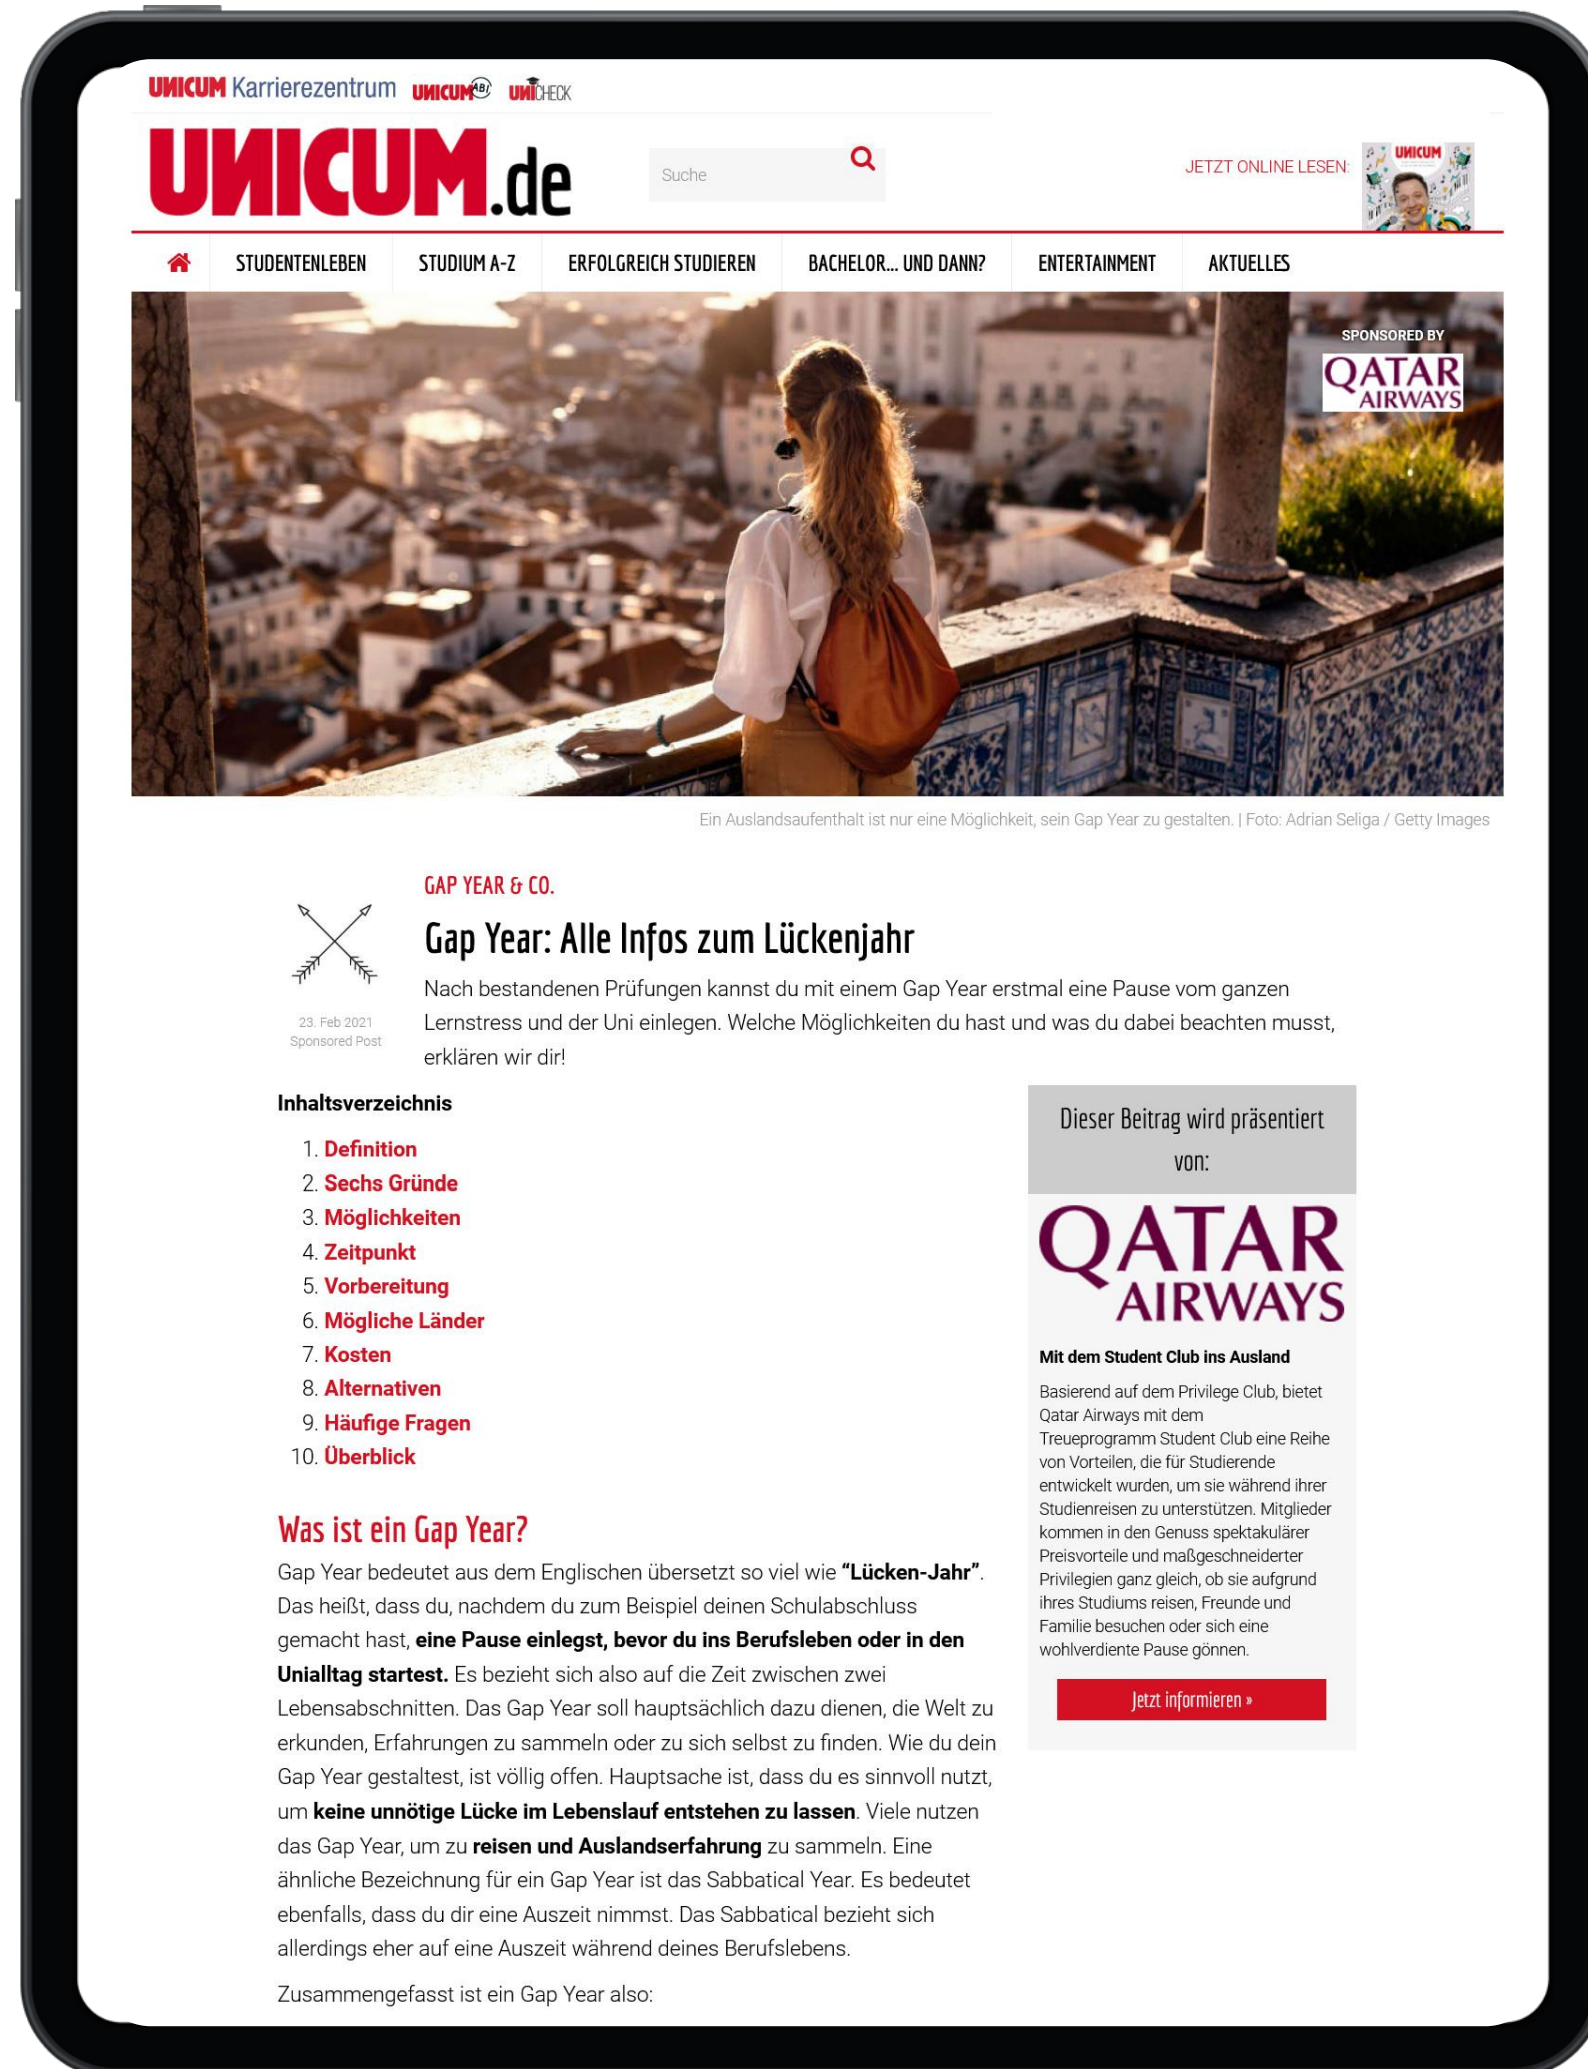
UNICUM Karrierezentrum UNICUM ABI UNICHECK

UNICUM.de

Suche

JETZT ONLINE LESEN: UNICUM

STUDENTENLEBEN | STUDIUM A-Z | ERFOLGREICH STUDIEREN | BACHELOR... UND DANN? | ENTERTAINMENT | AKTUELLES

SPONSORED BY
QATAR AIRWAYS

Ein Auslandsaufenthalt ist nur eine Möglichkeit, sein Gap Year zu gestalten. | Foto: Adrian Seliga / Getty Images

GAP YEAR & CO.

Gap Year: Alle Infos zum Lückenjahr

23. Feb 2021
Sponsored Post

Nach bestandenen Prüfungen kannst du mit einem Gap Year erstmal eine Pause vom ganzen Lernstress und der Uni einlegen. Welche Möglichkeiten du hast und was du dabei beachten musst, erklären wir dir!

Inhaltsverzeichnis

1. Definition
2. Sechs Gründe
3. Möglichkeiten
4. Zeitpunkt
5. Vorbereitung
6. Mögliche Länder
7. Kosten
8. Alternativen
9. Häufige Fragen
10. Überblick

Was ist ein Gap Year?

Gap Year bedeutet aus dem Englischen übersetzt so viel wie **"Lücken-Jahr"**. Das heißt, dass du, nachdem du zum Beispiel deinen Schulabschluss gemacht hast, **eine Pause einlegst, bevor du ins Berufsleben oder in den Unialltag startest.** Es bezieht sich also auf die Zeit zwischen zwei Lebensabschnitten. Das Gap Year soll hauptsächlich dazu dienen, die Welt zu erkunden, Erfahrungen zu sammeln oder zu sich selbst zu finden. Wie du dein Gap Year gestaltest, ist völlig offen. Hauptsache ist, dass du es sinnvoll nutzt, um **keine unnötige Lücke im Lebenslauf entstehen zu lassen**. Viele nutzen das Gap Year, um zu **reisen und Auslandserfahrung** zu sammeln. Eine ähnliche Bezeichnung für ein Gap Year ist das Sabbatical Year. Es bedeutet ebenfalls, dass du dir eine Auszeit nimmst. Das Sabbatical bezieht sich allerdings eher auf eine Auszeit während deines Berufslebens.

Zusammengefasst ist ein Gap Year also:

Dieser Beitrag wird präsentiert von:

QATAR AIRWAYS

Mit dem Student Club ins Ausland

Basierend auf dem Privilege Club, bietet Qatar Airways mit dem Treueprogramm Student Club eine Reihe von Vorteilen, die für Studierende entwickelt wurden, um sie während ihrer Studienreisen zu unterstützen. Mitglieder kommen in den Genuss spektakulärer Preisvorteile und maßgeschneiderter Privilegien ganz gleich, ob sie aufgrund ihres Studiums reisen, Freunde und Familie besuchen oder sich eine wohlverdiente Pause gönnen.

Jetzt informieren »